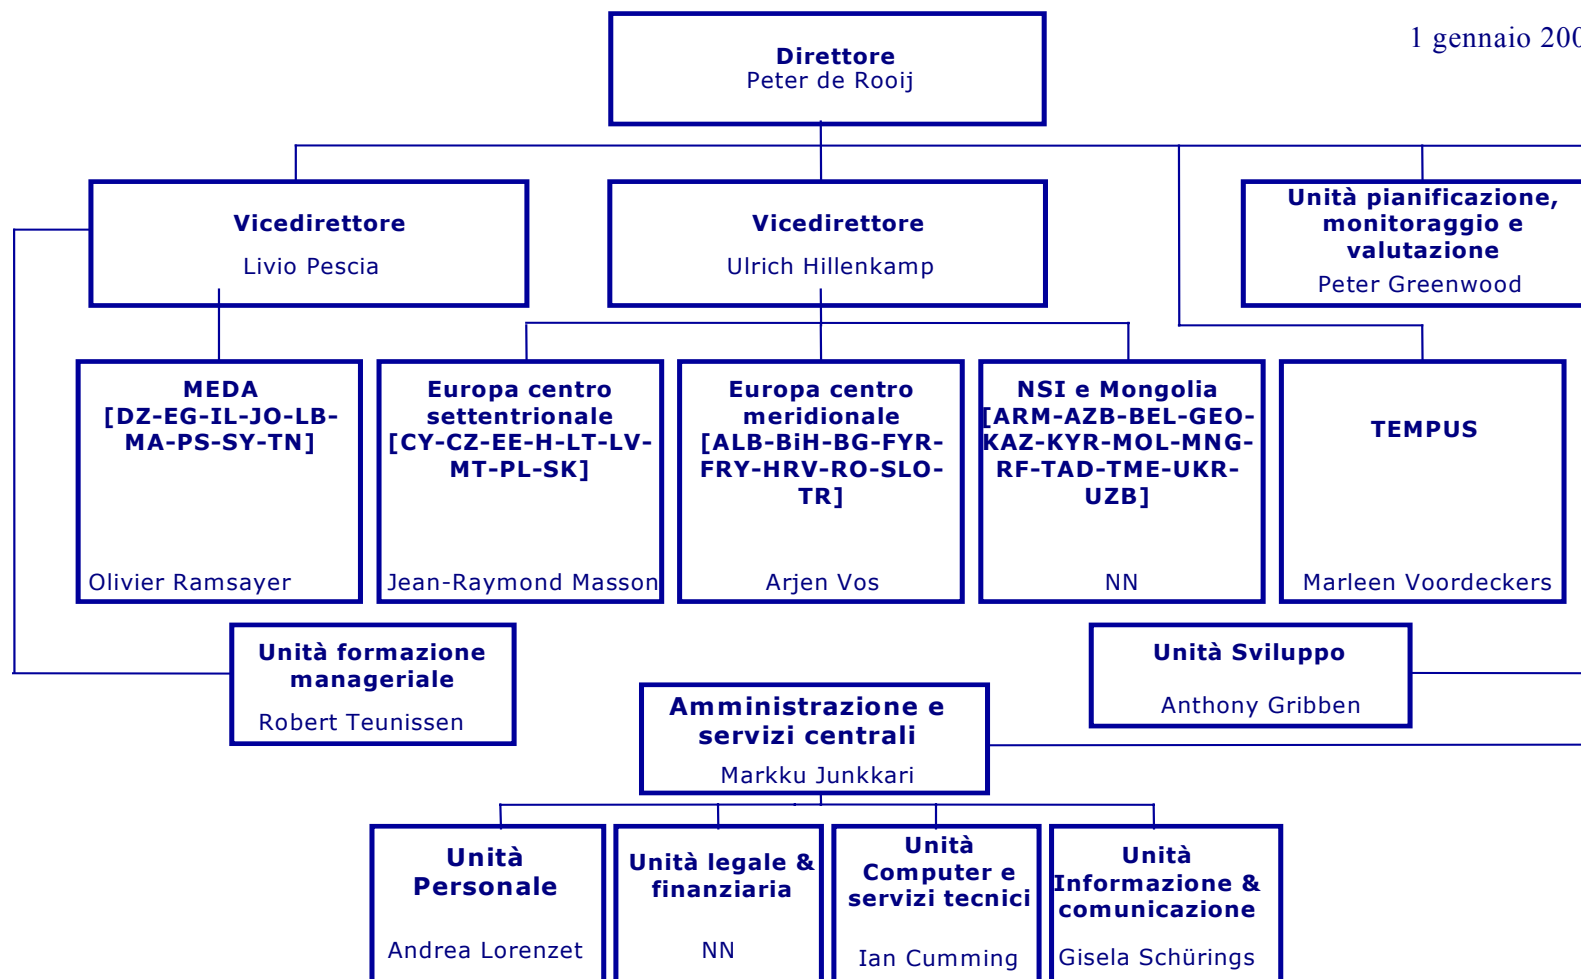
1 gennaio 20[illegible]

**Direttore**
Peter de Rooij

**Vicedirettore**
Livio Pescia

**Vicedirettore**
Ulrich Hillenkamp

**Unità pianificazione, monitoraggio e valutazione**
Peter Greenwood

**MEDA [DZ-EG-IL-JO-LB-MA-PS-SY-TN]**
Olivier Ramsayer

**Europa centro settentrionale [CY-CZ-EE-H-LT-LV-MT-PL-SK]**
Jean-Raymond Masson

**Europa centro meridionale [ALB-BiH-BG-FYR-FRY-HRV-RO-SLO-TR]**
Arjen Vos

**NSI e Mongolia [ARM-AZB-BEL-GEO-KAZ-KYR-MOL-MNG-RF-TAD-TME-UKR-UZB]**
NN

**TEMPUS**
Marleen Voordeckers

**Unità formazione manageriale**
Robert Teunissen

**Unità Sviluppo**
Anthony Gribben

**Amministrazione e servizi centrali**
Markku Junkkari

**Unità Personale**
Andrea Lorenzet

**Unità legale & finanziaria**
NN

**Unità Computer e servizi tecnici**
Ian Cumming

**Unità Informazione & comunicazione**
Gisela Schürings